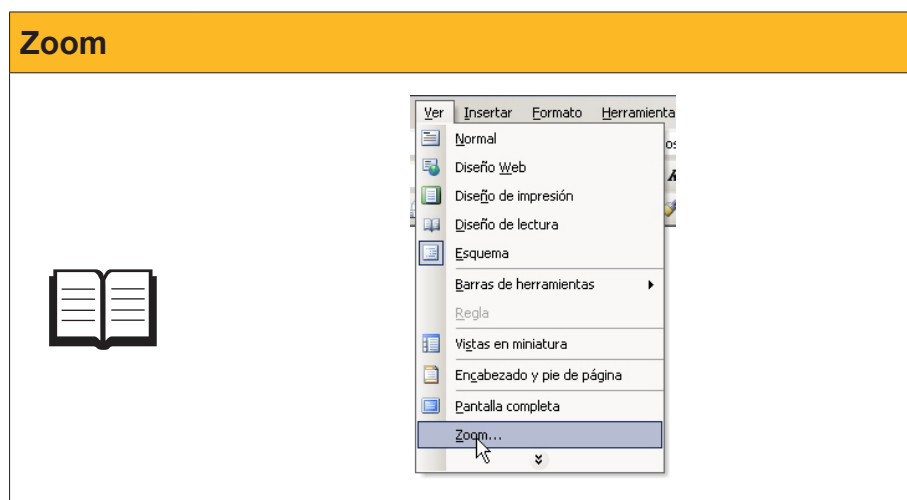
Zoom

Ver Insertar Formato Herramienta

Normal
Diseño Web
Diseño de impresión
Diseño de lectura
Esquema
Barras de herramientas
Regla
Vistas en miniatura
Encabezado y pie de página
Pantalla completa
Zoom...